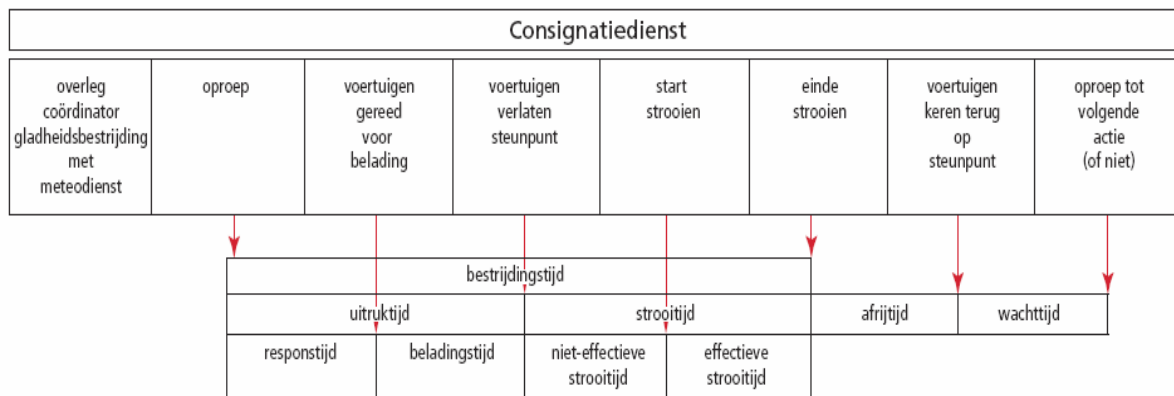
Consignatiedienst

| overleg coördinator gladheidsbestrijding met meteodienst | oproep | voertuigen gereed voor belading | voertuigen verlaten steunpunt | start strooien | einde strooien | voertuigen keren terug op steunpunt | oproep tot volgende actie (of niet) |
|---|---|---|---|---|---|---|---|

bestrijdingstijd

uitruktijd

strooitijd

afrijtijd

wachttijd

responstijd

beladingstijd

niet-effectieve strooitijd

effectieve strooitijd